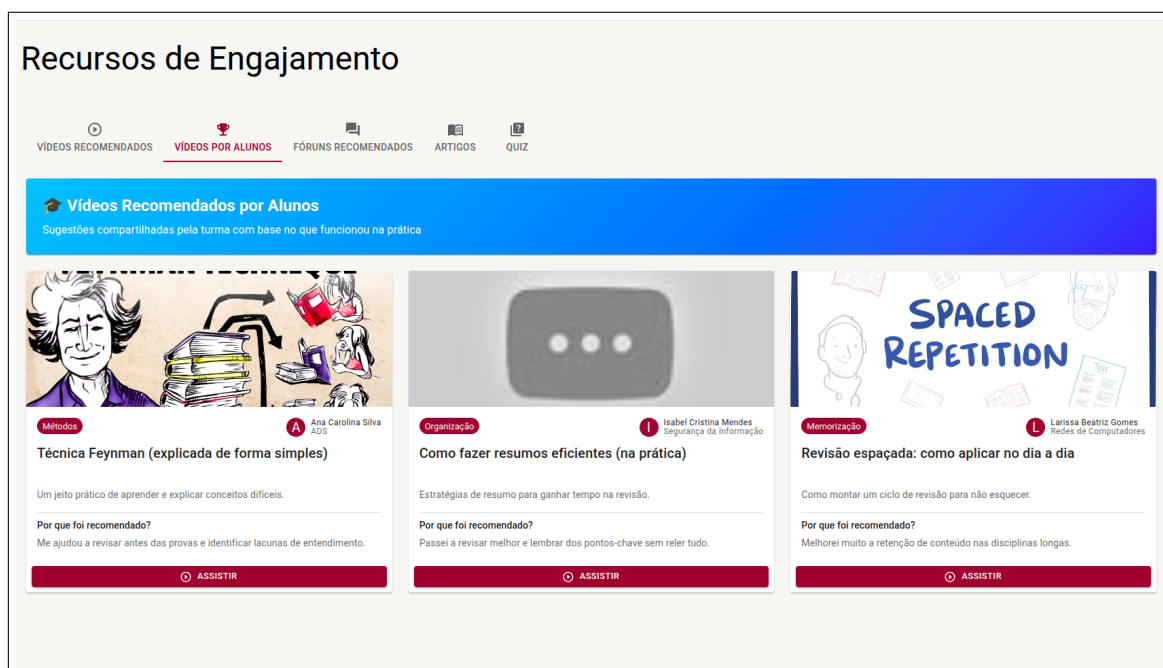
Recursos de Engajamento

VÍDEOS RECOMENDADOS
VÍDEOS POR ALUNOS
FÓRUNS RECOMENDADOS
ARTIGOS
QUIZ

🎓 Vídeos Recomendados por Alunos
Sugestões compartilhadas pela turma com base no que funcionou na prática

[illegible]

Métodos
A Ana Carolina Silva
ADS
Técnica Feynman (explicada de forma simples)
Um jeito prático de aprender e explicar conceitos difíceis.
Por que foi recomendado?
Me ajudou a revisar antes das provas e identificar lacunas de entendimento.
ASSISTIR

Organização
I Isabel Cristina Mendes
Segurança da Informação
Como fazer resumos eficientes (na prática)
Estratégias de resumo para ganhar tempo na revisão.
Por que foi recomendado?
Passei a revisar melhor e lembrar dos pontos-chave sem reler tudo.
ASSISTIR

SPACED REPETITION
Memorização
L Larissa Beatriz Gomes
Redes de Computadores
Revisão espaçada: como aplicar no dia a dia
Como montar um ciclo de revisão para não esquecer.
Por que foi recomendado?
Melhorei muito a retenção de conteúdo nas disciplinas longas.
ASSISTIR